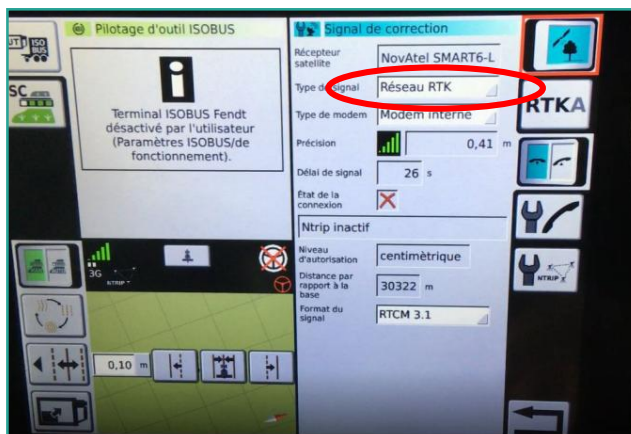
ISO BUS

SC

Pilotage d'outil ISOBUS

Terminal ISOBUS Fendt désactivé par l'utilisateur (Paramètres ISOBUS/de fonctionnement).

3G

NTRIP

0,10 m

Signal de correction

Récepteur satellite | NovAtel SMART6-L

Type de signal | Réseau RTK

Type de modem | Modem interne

Précision | 0,41 m

Délai de signal | 26 s

État de la connexion

Ntrip inactif

Niveau d'autorisation | centimètrique

Distance par rapport à la base | 30322 m

Format du signal | RTCM 3.1

RTKA

NTRIP